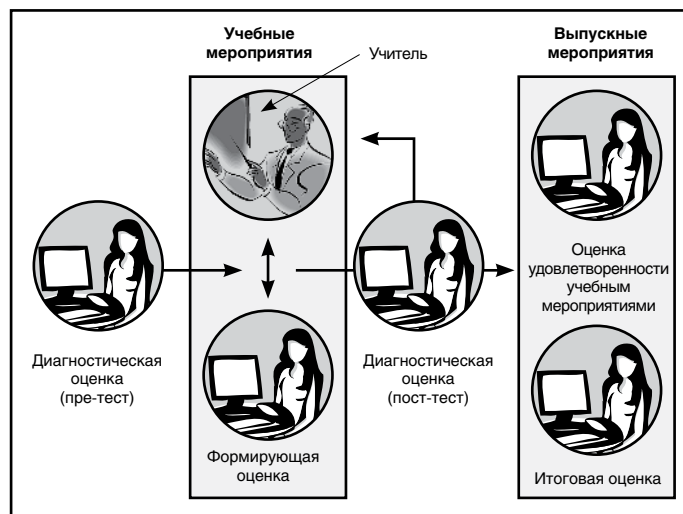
Учебные мероприятия

Учитель

Выпускные мероприятия

Оценка удовлетворенности учебным мероприятиями

Диагностическая оценка (пре-тест)

Диагностическая оценка (пост-тест)

Формирующая оценка

Итоговая оценка